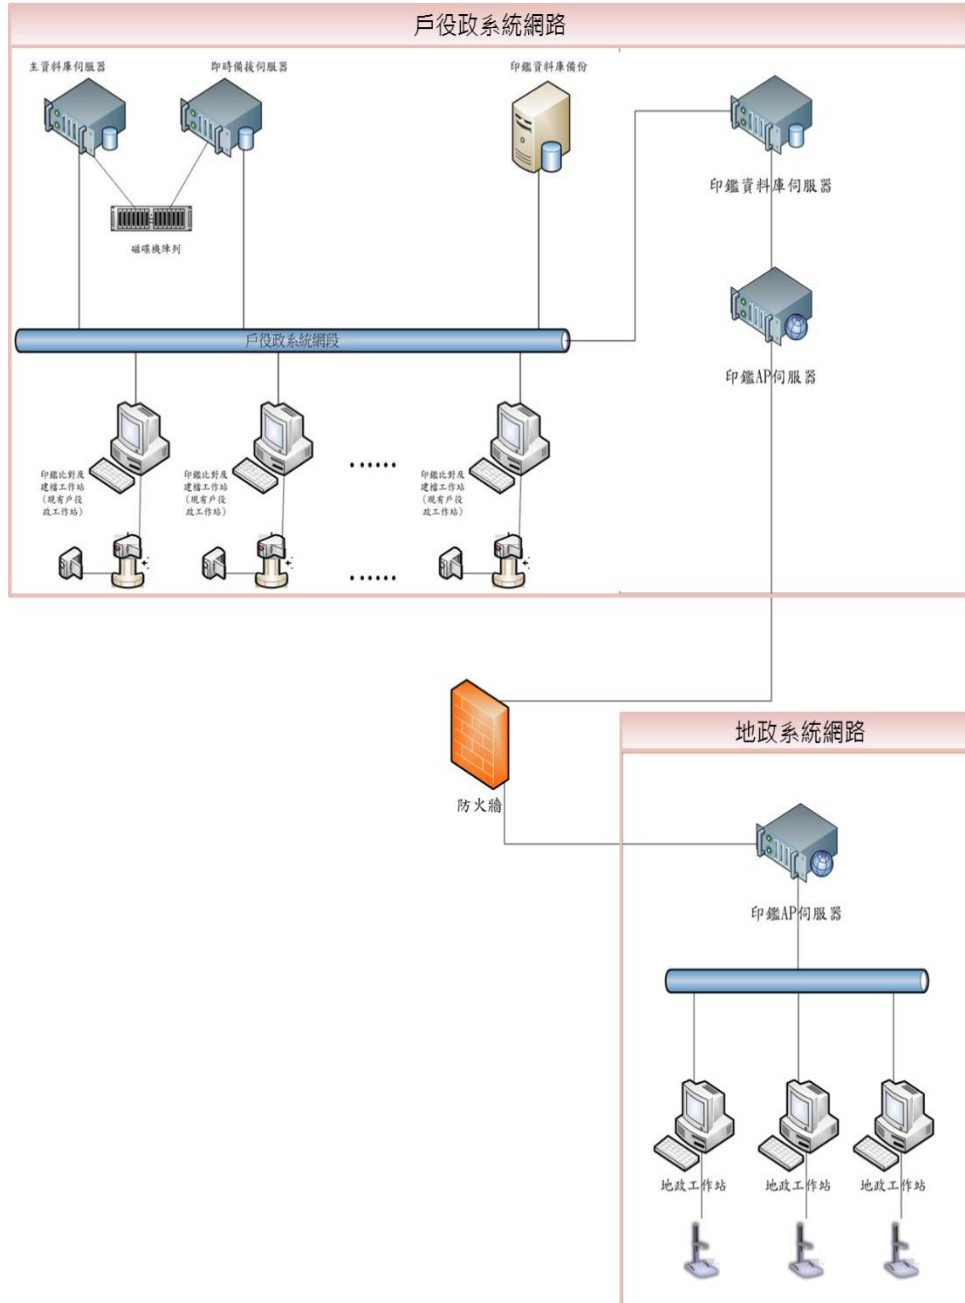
戶役政系統網路

主資料庫伺服器

即時備援伺服器

印鑑資料庫備份

磁碟機陣列

印鑑資料庫伺服器

戶役政系統網段

印鑑AP伺服器

印鑑比對及建檔工作站（現有戶役政工作站）

印鑑比對及建檔工作站（現有戶役政工作站）

印鑑比對及建檔工作站（現有戶役政工作站）

……

……

防火牆

地政系統網路

印鑑AP伺服器

地政工作站

地政工作站

地政工作站